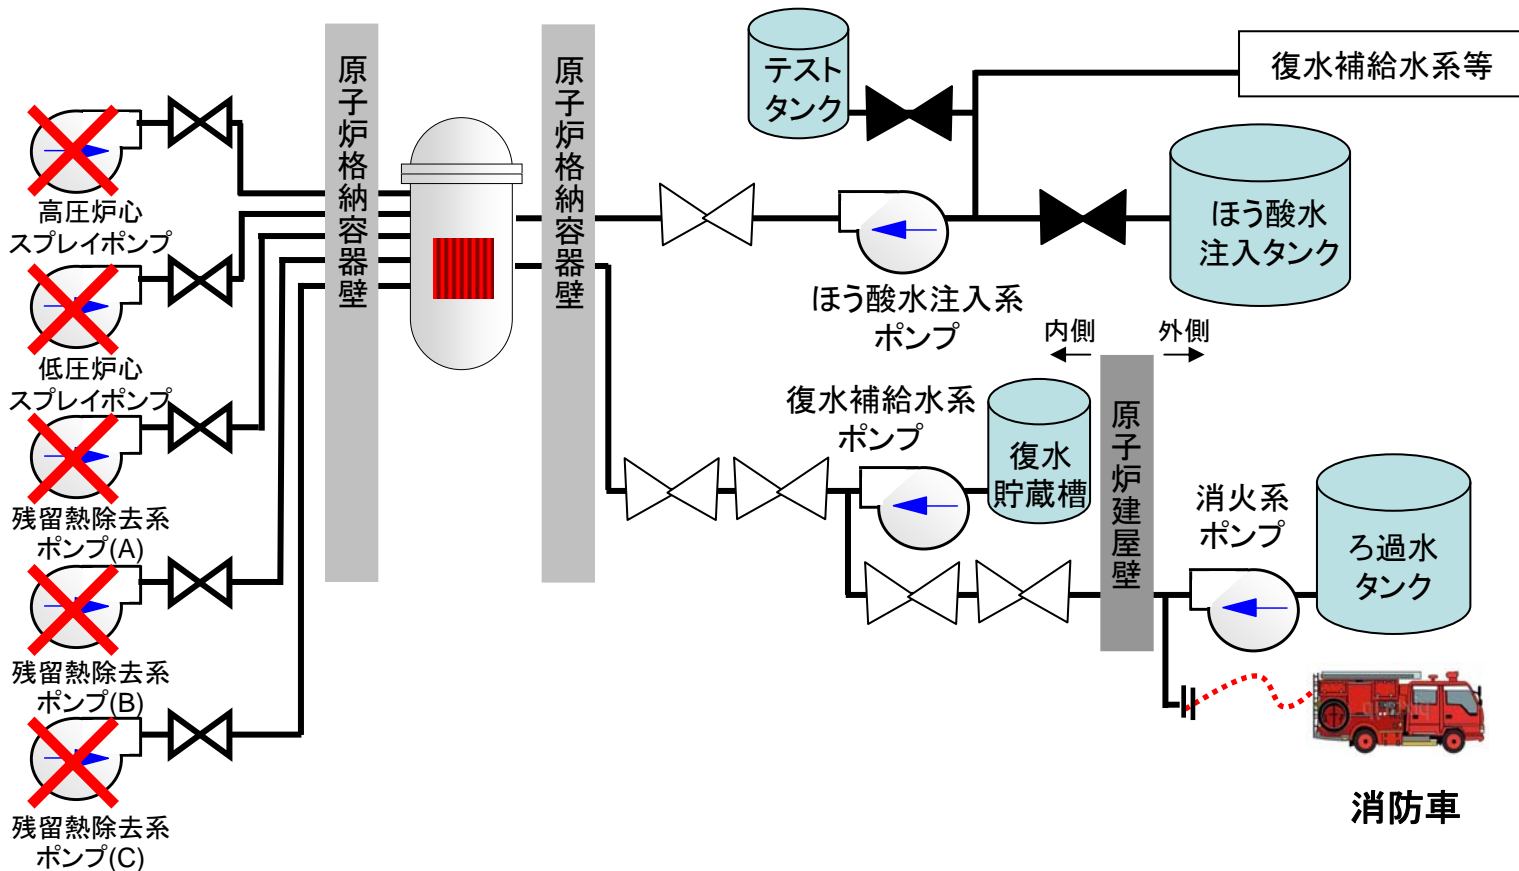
高圧炉心
スプレイポンプ

低圧炉心
スプレイポンプ

残留熱除去系
ポンプ(A)

残留熱除去系
ポンプ(B)

残留熱除去系
ポンプ(C)

原子炉格納容器壁

原子炉格納容器壁

テスト
タンク

復水補給水系等

ほう酸水
注入タンク

ほう酸水注入系
ポンプ

内側

外側

復水補給水系
ポンプ

復水
貯蔵槽

原子炉建屋壁

消火系
ポンプ

ろ過水
タンク

消防車